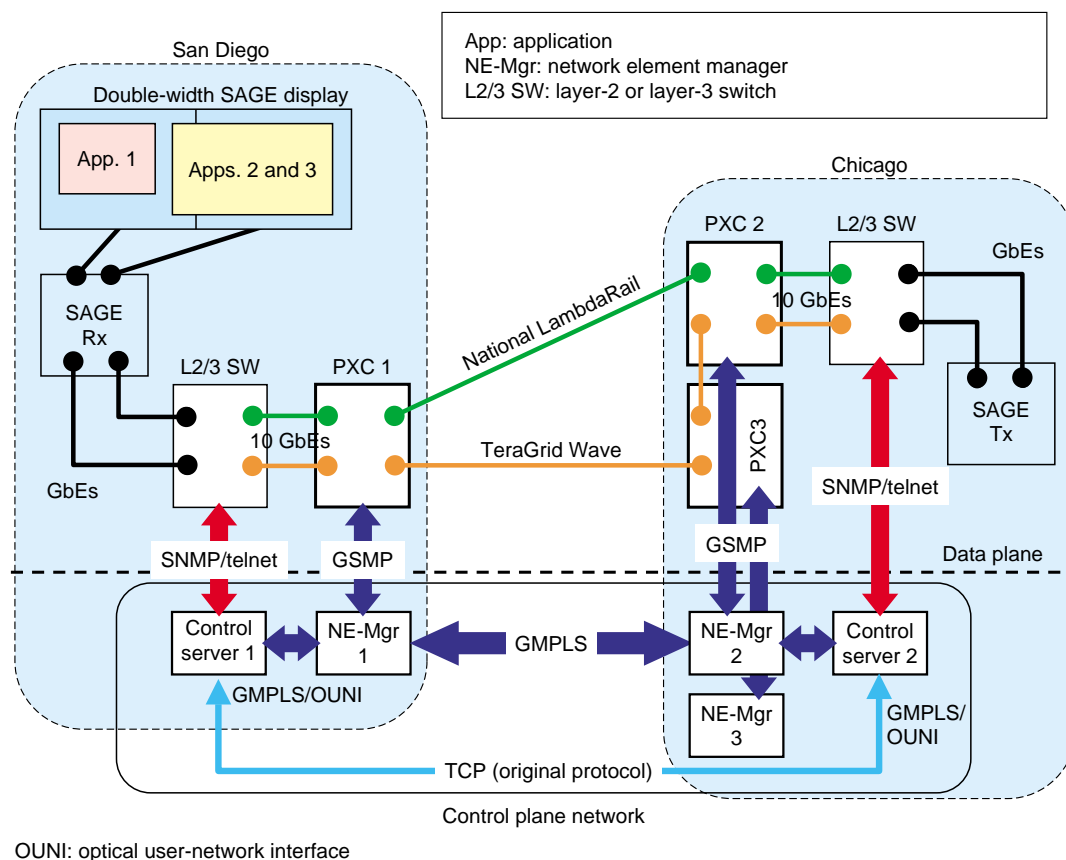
App: application
NE-Mgr: network element manager
L2/3 SW: layer-2 or layer-3 switch

San Diego

Double-width SAGE display

App. 1

Apps. 2 and 3

SAGE Rx

L2/3 SW

PXC 1

10 GbEs

GbEs

National LambdaRail

TeraGrid Wave

Chicago

PXC 2

L2/3 SW

GbEs

10 GbEs

SAGE Tx

PXC3

SNMP/telnet

GSMP

GSMP

SNMP/telnet

Data plane

Control server 1

NE-Mgr 1

GMPLS

NE-Mgr 2

Control server 2

GMPLS/OUNI

NE-Mgr 3

GMPLS/ OUNI

TCP (original protocol)

Control plane network

OUNI: optical user-network interface